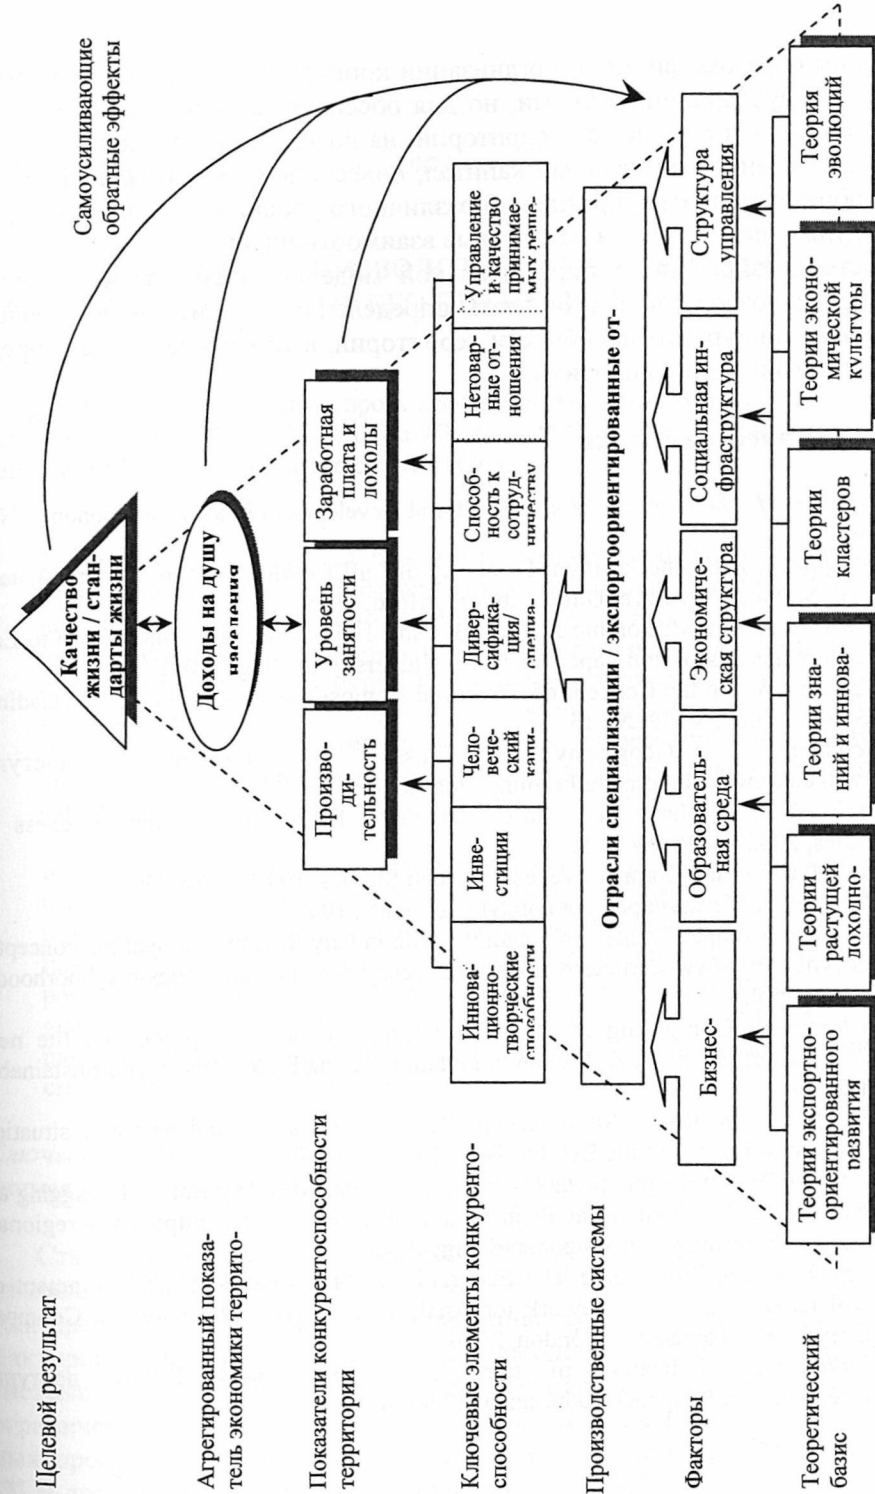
Целевой результат

Агрегированный показатель экономики террито-

Показатели конкурентоспособности территории

Ключевые элементы конкурентоспособности

Производственные системы

Факторы

Теоретический базис

Самоусиливающие обратные эффекты

Качество жизни / стандарты жизни

Доходы на душу населения

Производительность

Уровень занятости

Заработная плата и доходы

Инновационно-творческие способности

Инвестиции

Человеческий капи-

Диверсификация/специа-

Способность к сотрудничеству

Нетоварные отношения

Управление и качество принимаемых реше-

Отрасли специализации / экспортоориентированные от-

Бизнес-

Образовательная среда

Экономическая структура

Социальная инфраструктура

Структура управления

Теории экспортно-ориентированного развития

Теории растущей доходно-

Теории знаний и иннова-

Теории кластеров

Теории экономической культуры

Теория эволюций